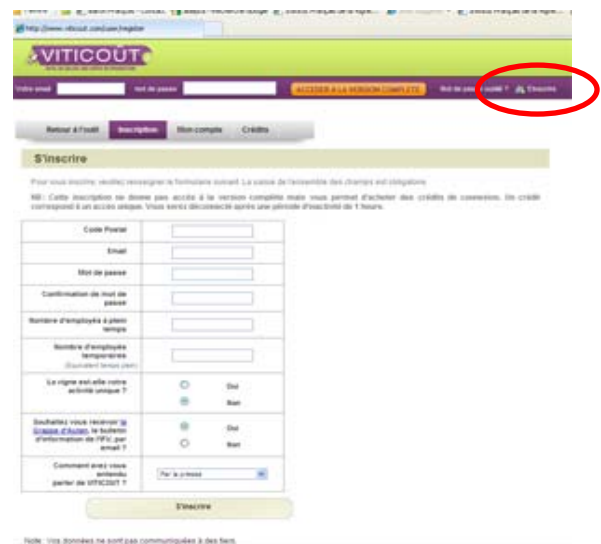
http://www.viticout.com/user/register

VITICOUT

Votre email | Mot de passe | ACCEDER A LA VERSION COMPLETE | Mot de passe oublié ? | S'inscrire

Retour à l'outil | Inscription | Mon compte | Crédits

S'inscrire

Pour vous inscrire, veuillez renseigner le formulaire suivant. La saisie de l'ensemble des champs est obligatoire.

NB : Cette inscription ne donne pas accès à la version complète mais vous permet d'acheter des crédits de connexion. Un crédit correspond à un accès unique. Vous serez déconnecté après une période d'inactivité de 1 heure.

| | |
|---|---|
| Code Postal | |
| Email | |
| Mot de passe | |
| Confirmation de mot de passe | |
| Nombre d'employés à plein temps | |
| Nombre d'employés temporaires (Equivalent temps plein) | |
| La vigne est-elle votre activité unique ? | Oui / Non |
| Souhaitez vous recevoir le Groupe d'Action, le bulletin d'information de l'IFV, par email ? | Oui / Non |
| Comment avez vous entendu parler de VITICOUT ? | Par la presse |

S'inscrire

Note : Vos données ne sont pas communiquées à des tiers.